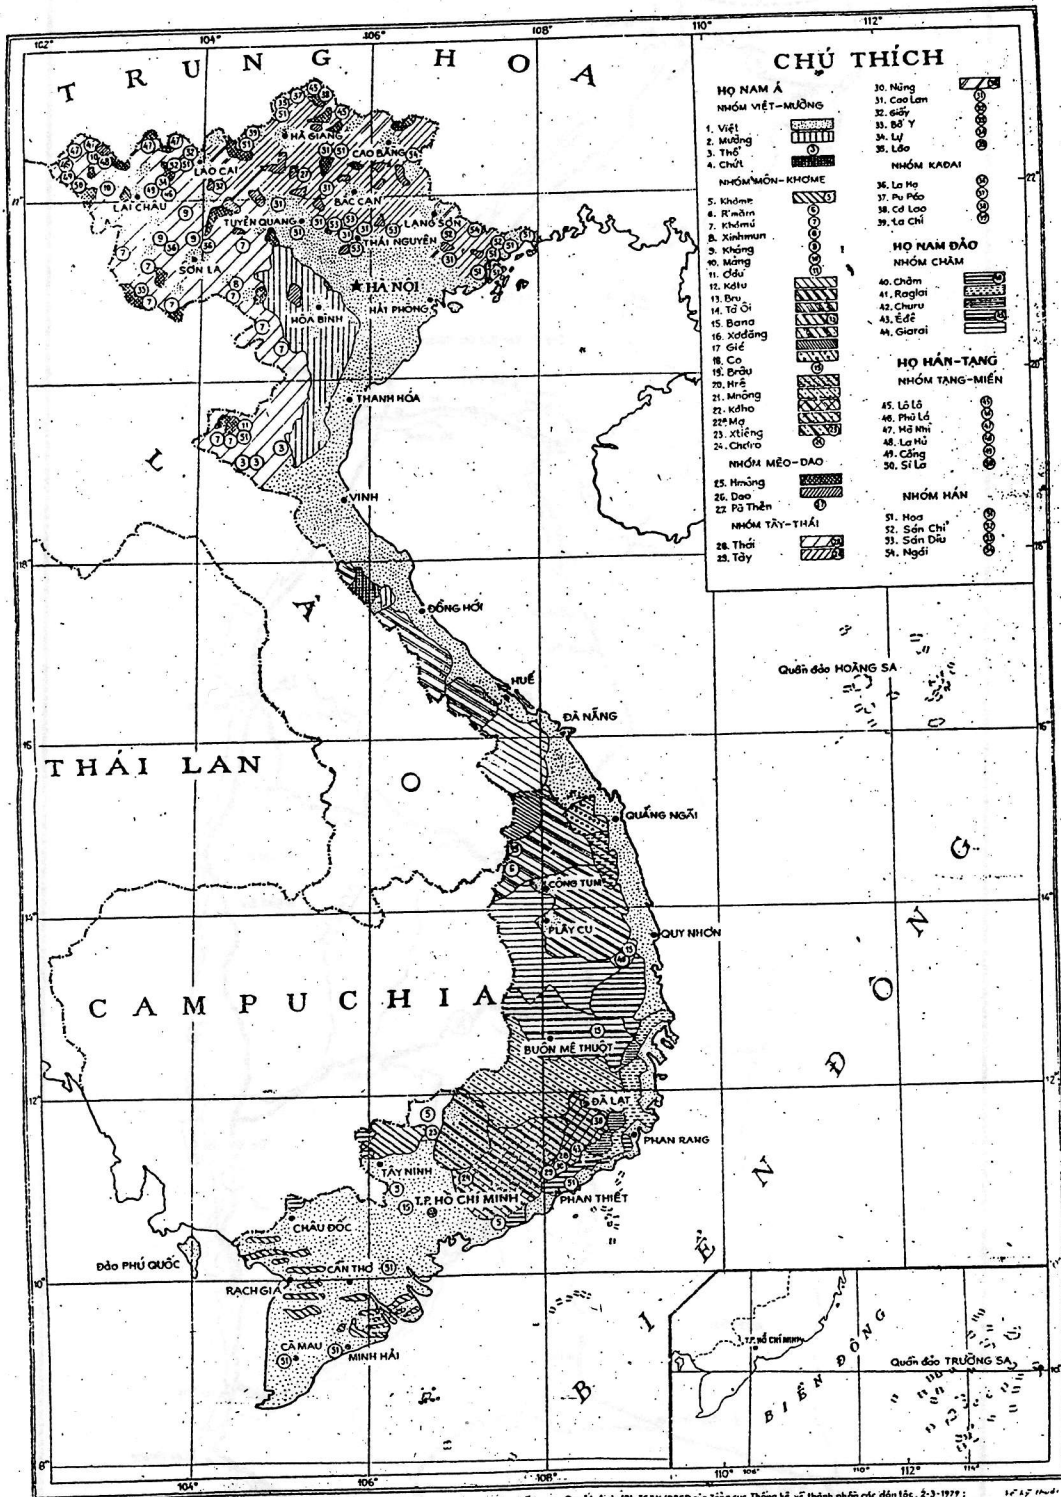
102° 104° 106° 108° 110° 112°

TRUNG HOA

CHÚ THÍCH

HỌ NAM Á
NHÓM VIỆT–MƯỜNG
1. Việt
2. Mường
3. Thổ
4. Chứt
NHÓM MÔN–KHƠME
5. Khơme
6. R'măm
7. Khơmú
8. Xinhmun
9. Kháng
10. Mảng
11. Ơđu
12. Katu
13. Bru
14. Tà Ôi
15. Bana
16. Xơđăng
17. Giẻ
18. Co
19. Brâu
20. Hrê
21. Mnông
22. Kaho
22* Mạ
23. Xtiêng
24. Chơro
NHÓM MÈO–DAO
25. Hmông
26. Dao
27. Pà Thẻn
NHÓM TÀY–THÁI
28. Thái
29. Tày
30. Nùng
31. Cao Lan
32. Giáy
33. Bố Y
34. Lự
35. Lào
NHÓM KADAI
36. La Ha
37. Pu Péo
38. Cờ Lao
39. La Chí
HỌ NAM ĐẢO
NHÓM CHĂM
40. Chăm
41. Raglai
42. Churu
43. Êđê
44. Giarai
HỌ HÁN–TẠNG
NHÓM TẠNG–MIẾN
45. Lô Lô
46. Phù Lá
47. Hà Nhì
48. La Hủ
49. Cống
50. Si La
NHÓM HÁN
51. Hoa
52. Sán Chỉ
53. Sán Dìu
54. Ngái

HÀ GIANG
CAO BẰNG
LÀO CAI
LAI CHÂU
BẮC CẠN
TUYÊN QUANG
LẠNG SƠN
THÁI NGUYÊN
SƠN LA
HÀ NỘI
HẢI PHÒNG
HÒA BÌNH
THANH HÓA
VINH
LÀO
ĐỒNG HỚI
HUẾ
ĐÀ NẴNG
Quần đảo HOÀNG SA
THÁI LAN
QUẢNG NGÃI
CÔNG TUM
PLÂY CU
QUY NHƠN
CAMPUCHIA
BUÔN MÊ THUỘT
ĐÀ LẠT
PHAN RANG
TÂY NINH
T.P. HỒ CHÍ MINH
PHAN THIẾT
CHÂU ĐỐC
Đảo PHÚ QUỐC
CẦN THƠ
RẠCH GIÁ
CÀ MAU
MINH HẢI
BIỂN ĐÔNG
T.P. HỒ CHÍ MINH
Quần đảo TRƯỜNG SA

22° 20° 18° 16° 14° 12° 10° 8°
104° 106° 108° 110° 112° 114°

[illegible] 2-3-1979 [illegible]